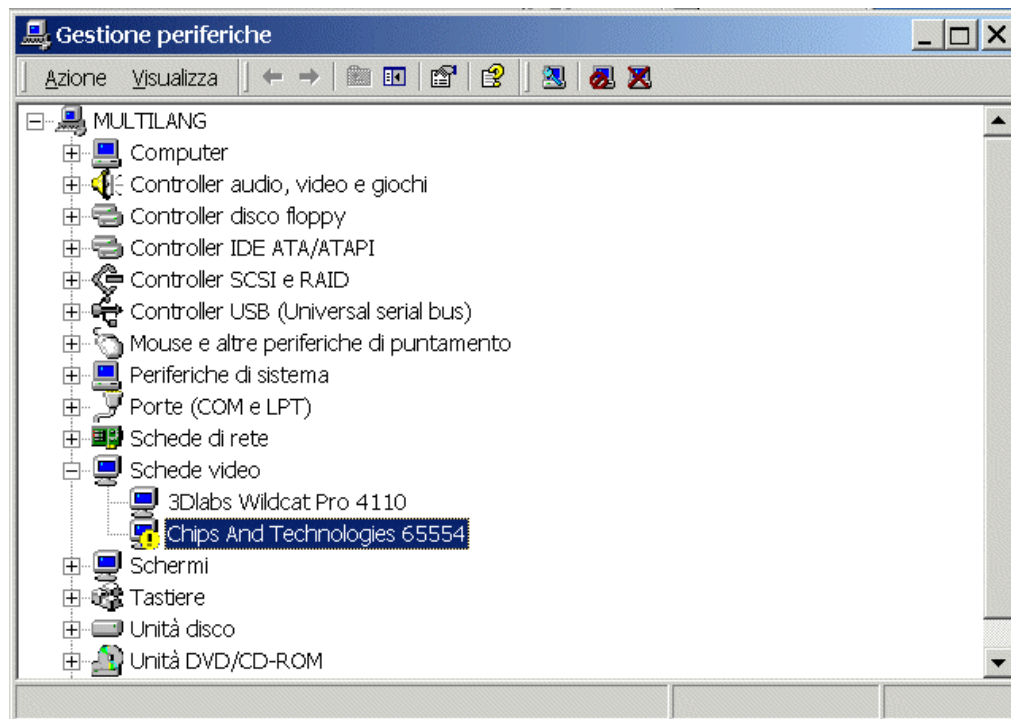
Gestione periferiche

Azione Visualizza

MULTILANG
Computer
Controller audio, video e giochi
Controller disco floppy
Controller IDE ATA/ATAPI
Controller SCSI e RAID
Controller USB (Universal serial bus)
Mouse e altre periferiche di puntamento
Periferiche di sistema
Porte (COM e LPT)
Schede di rete
Schede video
3Dlabs Wildcat Pro 4110
Chips And Technologies 65554
Schermi
Tastiere
Unità disco
Unità DVD/CD-ROM